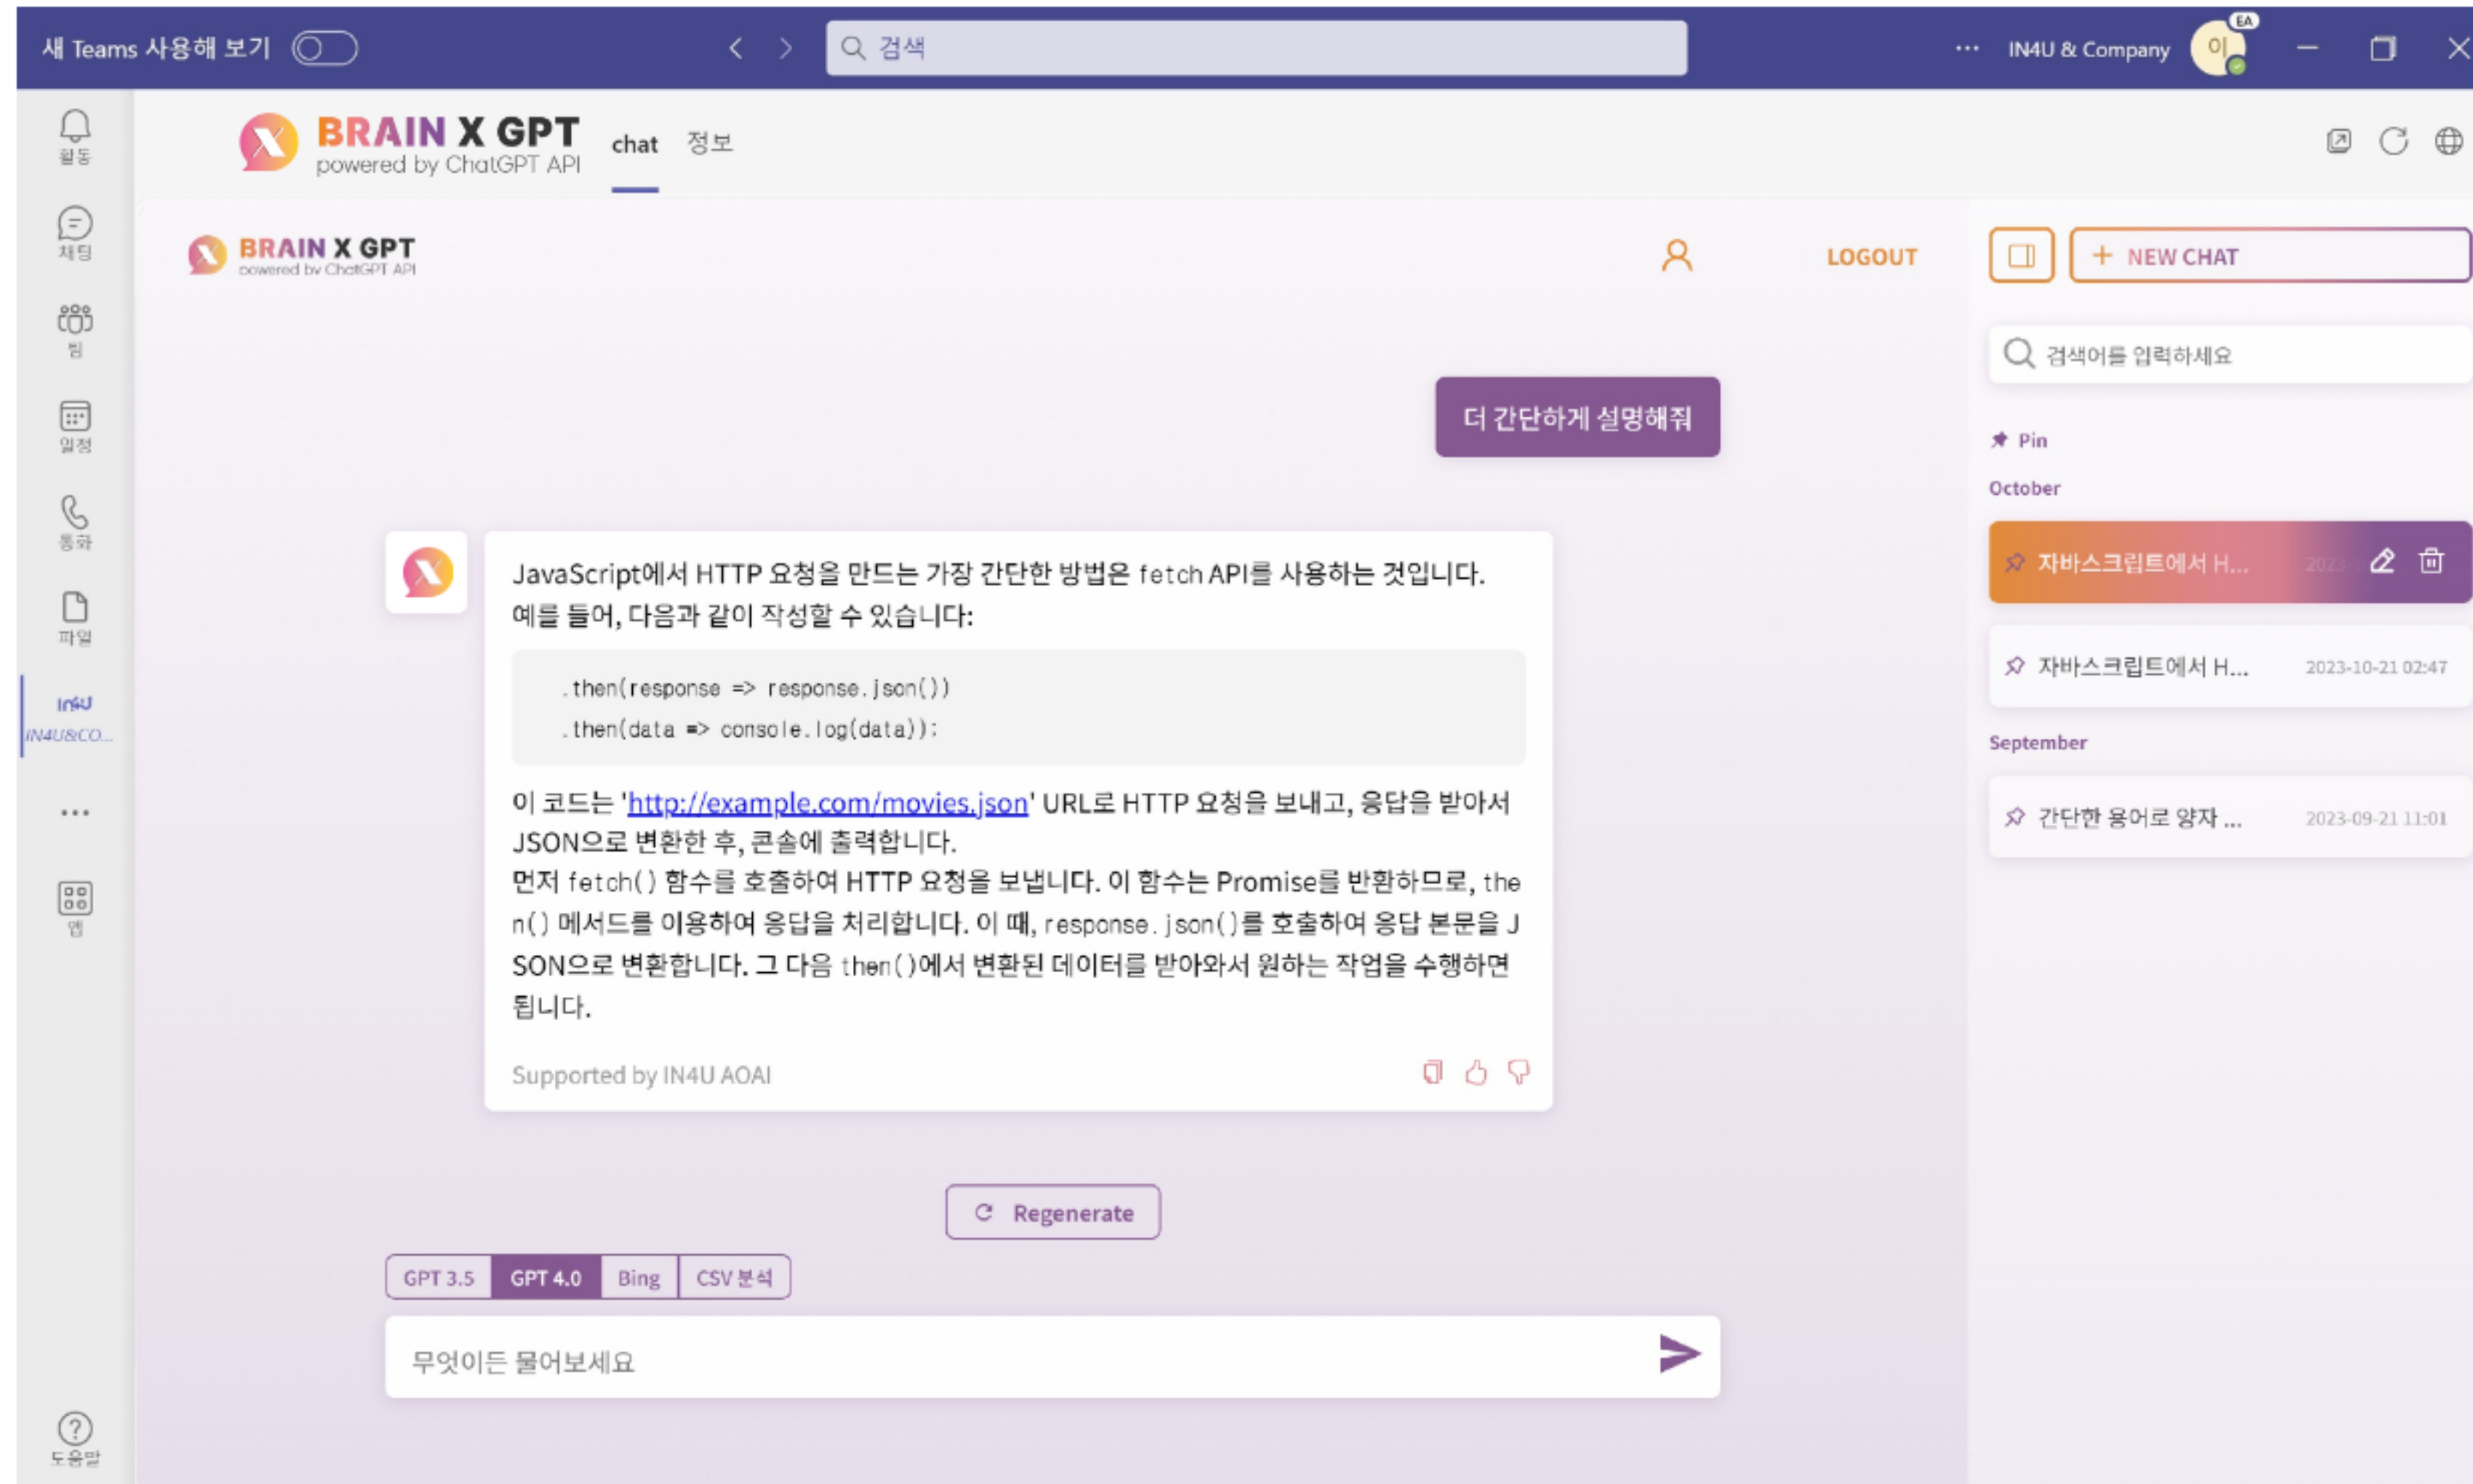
새 Teams 사용해 보기

검색

IN4U & Company 이

활동
채팅
팀
일정
통화
파일
IN4U
IN4U&CO...
...
앱
도움말

BRAIN X GPT
powered by ChatGPT API

chat 정보

BRAIN X GPT
powered by ChatGPT API

LOGOUT

NEW CHAT

검색어를 입력하세요

Pin

October

자바스크립트에서 H...

자바스크립트에서 H... 2023-10-21 02:47

September

간단한 용어로 양자 ... 2023-09-21 11:01

더 간단하게 설명해줘

JavaScript에서 HTTP 요청을 만드는 가장 간단한 방법은 fetch API를 사용하는 것입니다. 예를 들어, 다음과 같이 작성할 수 있습니다:

.then(response => response.json())
.then(data => console.log(data));

이 코드는 'http://example.com/movies.json' URL로 HTTP 요청을 보내고, 응답을 받아서 JSON으로 변환한 후, 콘솔에 출력합니다.
먼저 fetch() 함수를 호출하여 HTTP 요청을 보냅니다. 이 함수는 Promise를 반환하므로, then() 메서드를 이용하여 응답을 처리합니다. 이 때, response.json()를 호출하여 응답 본문을 JSON으로 변환합니다. 그 다음 then()에서 변환된 데이터를 받아와서 원하는 작업을 수행하면 됩니다.

Supported by IN4U AOAI

Regenerate

GPT 3.5 | GPT 4.0 | Bing | CSV 분석

무엇이든 물어보세요